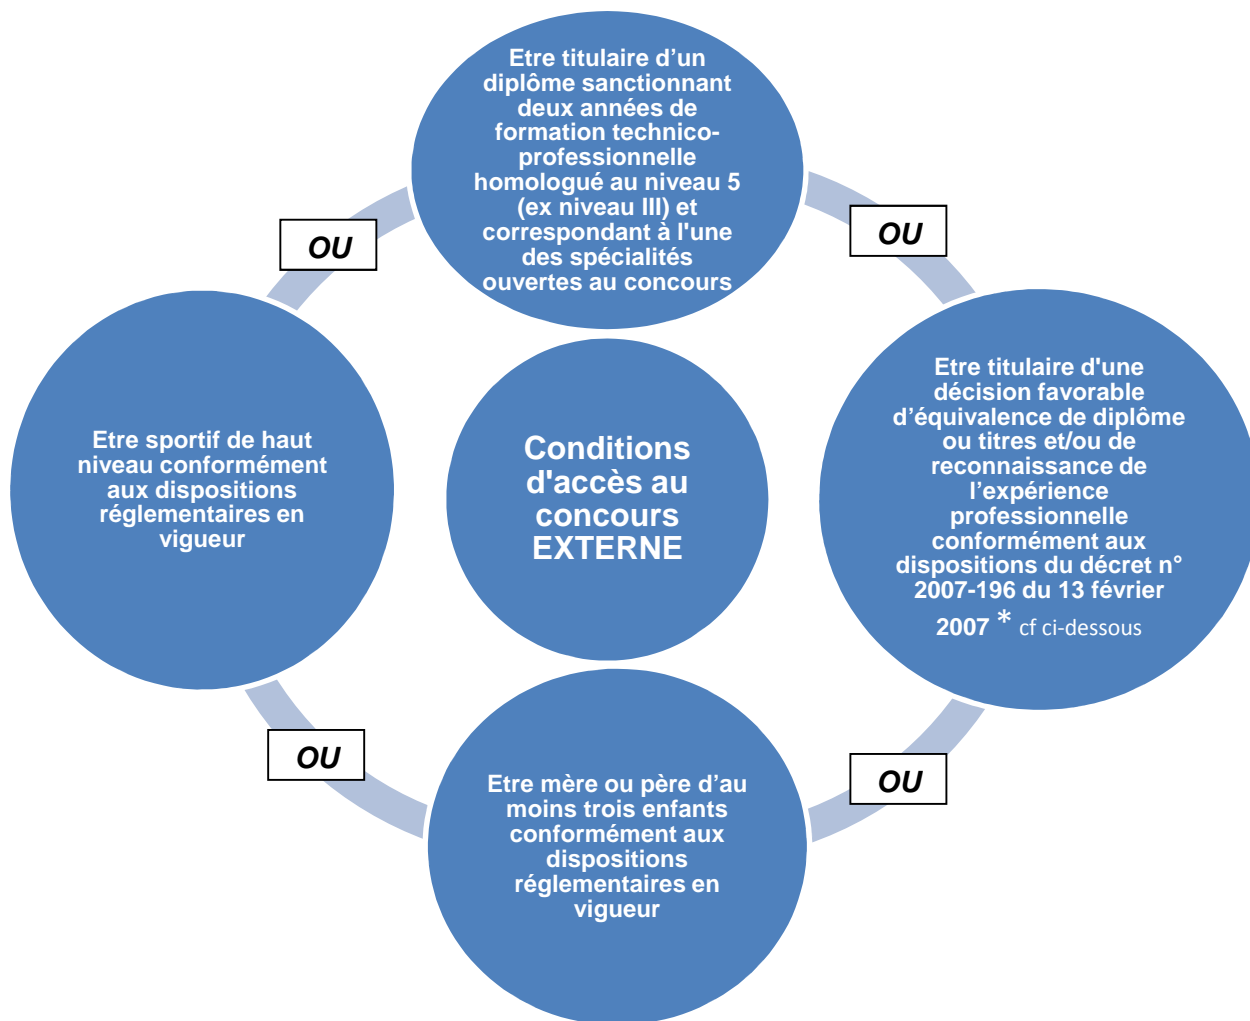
Etre titulaire d'un diplôme sanctionnant deux années de formation technico-professionnelle homologué au niveau 5 (ex niveau III) et correspondant à l'une des spécialités ouvertes au concours

OU

OU

Etre sportif de haut niveau conformément aux dispositions réglementaires en vigueur

Conditions d'accès au concours EXTERNE

Etre titulaire d'une décision favorable d'équivalence de diplôme ou titres et/ou de reconnaissance de l'expérience professionnelle conformément aux dispositions du décret n° 2007-196 du 13 février 2007 * cf ci-dessous

OU

OU

Etre mère ou père d'au moins trois enfants conformément aux dispositions réglementaires en vigueur